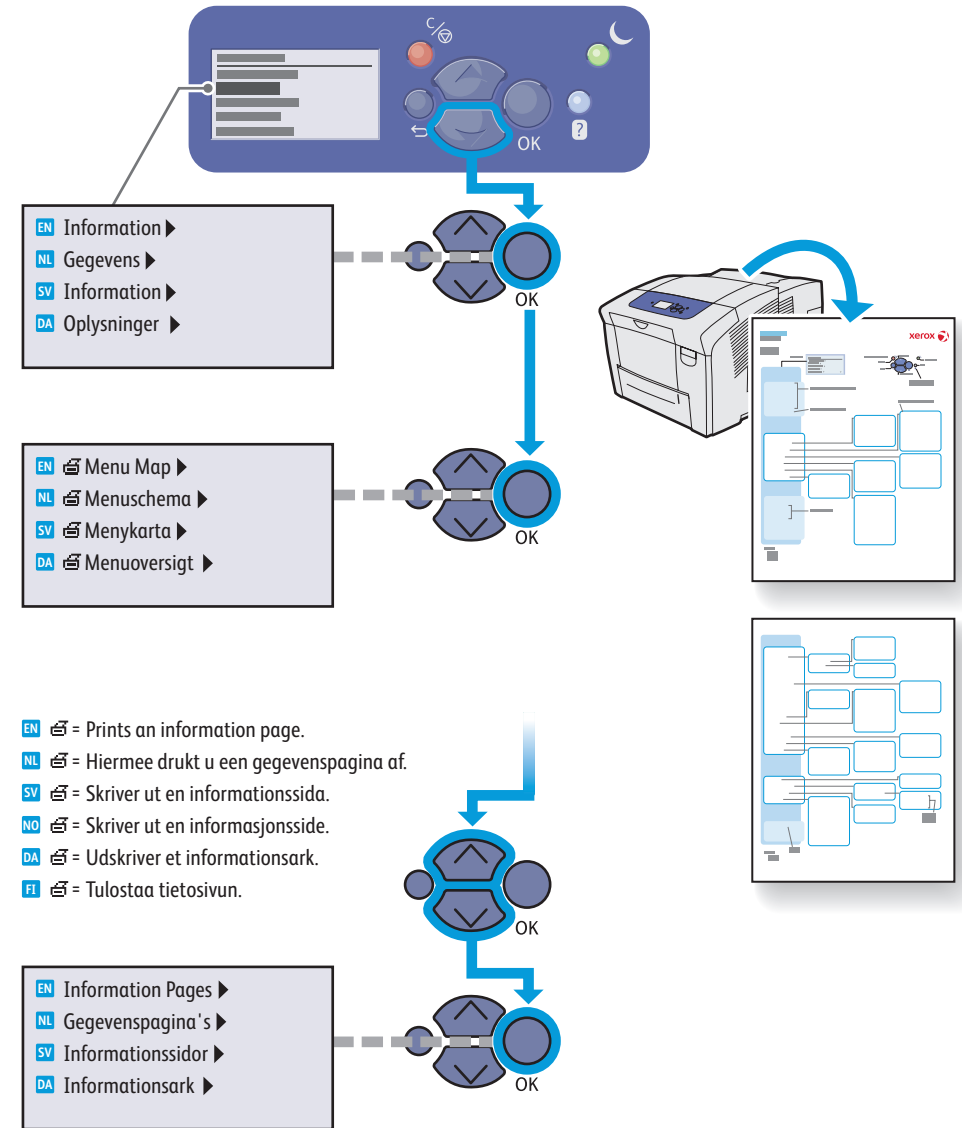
C

OK

?

EN Information ▶
NL Gegevens ▶
SV Information ▶
DA Oplysninger ▶

OK

xerox

EN Menu Map ▶
NL Menuschema ▶
SV Menykarta ▶
DA Menuoversigt ▶

OK

EN = Prints an information page.
NL = Hiermee drukt u een gegevenspagina af.
SV = Skriver ut en informationssida.
NO = Skriver ut en informasjonsside.
DA = Udskriver et informationsark.
FI = Tulostaa tietosivun.

OK

EN Information Pages ▶
NL Gegevenspagina's ▶
SV Informationssidor ▶
DA Informationsark ▶

OK